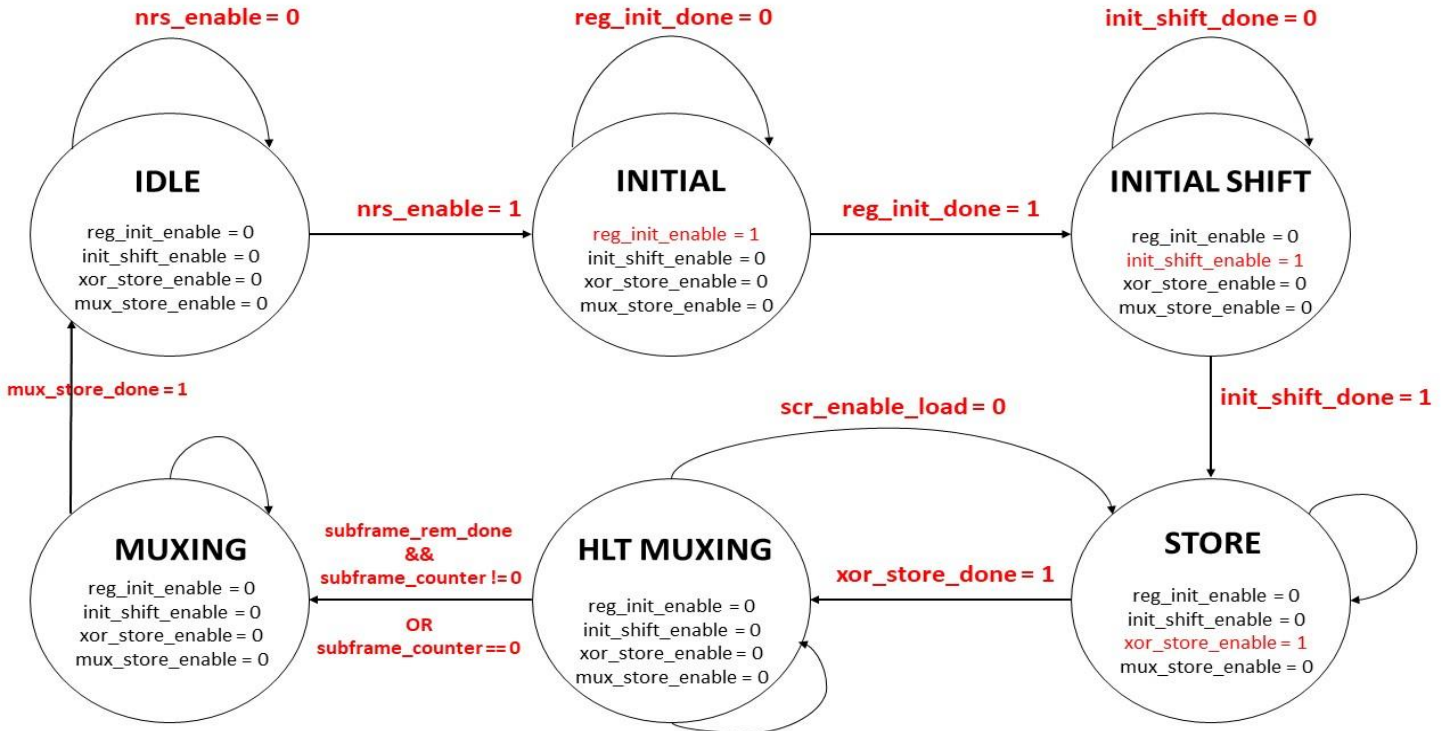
nrs_enable = 0

reg_init_done = 0

init_shift_done = 0

IDLE

reg_init_enable = 0
init_shift_enable = 0
xor_store_enable = 0
mux_store_enable = 0

nrs_enable = 1

INITIAL

reg_init_enable = 1
init_shift_enable = 0
xor_store_enable = 0
mux_store_enable = 0

reg_init_done = 1

INITIAL SHIFT

reg_init_enable = 0
init_shift_enable = 1
xor_store_enable = 0
mux_store_enable = 0

mux_store_done = 1

scr_enable_load = 0

init_shift_done = 1

MUXING

reg_init_enable = 0
init_shift_enable = 0
xor_store_enable = 0
mux_store_enable = 0

subframe_rem_done
&&
subframe_counter != 0

OR
subframe_counter == 0

HLT MUXING

reg_init_enable = 0
init_shift_enable = 0
xor_store_enable = 0
mux_store_enable = 0

xor_store_done = 1

STORE

reg_init_enable = 0
init_shift_enable = 0
xor_store_enable = 1
mux_store_enable = 0